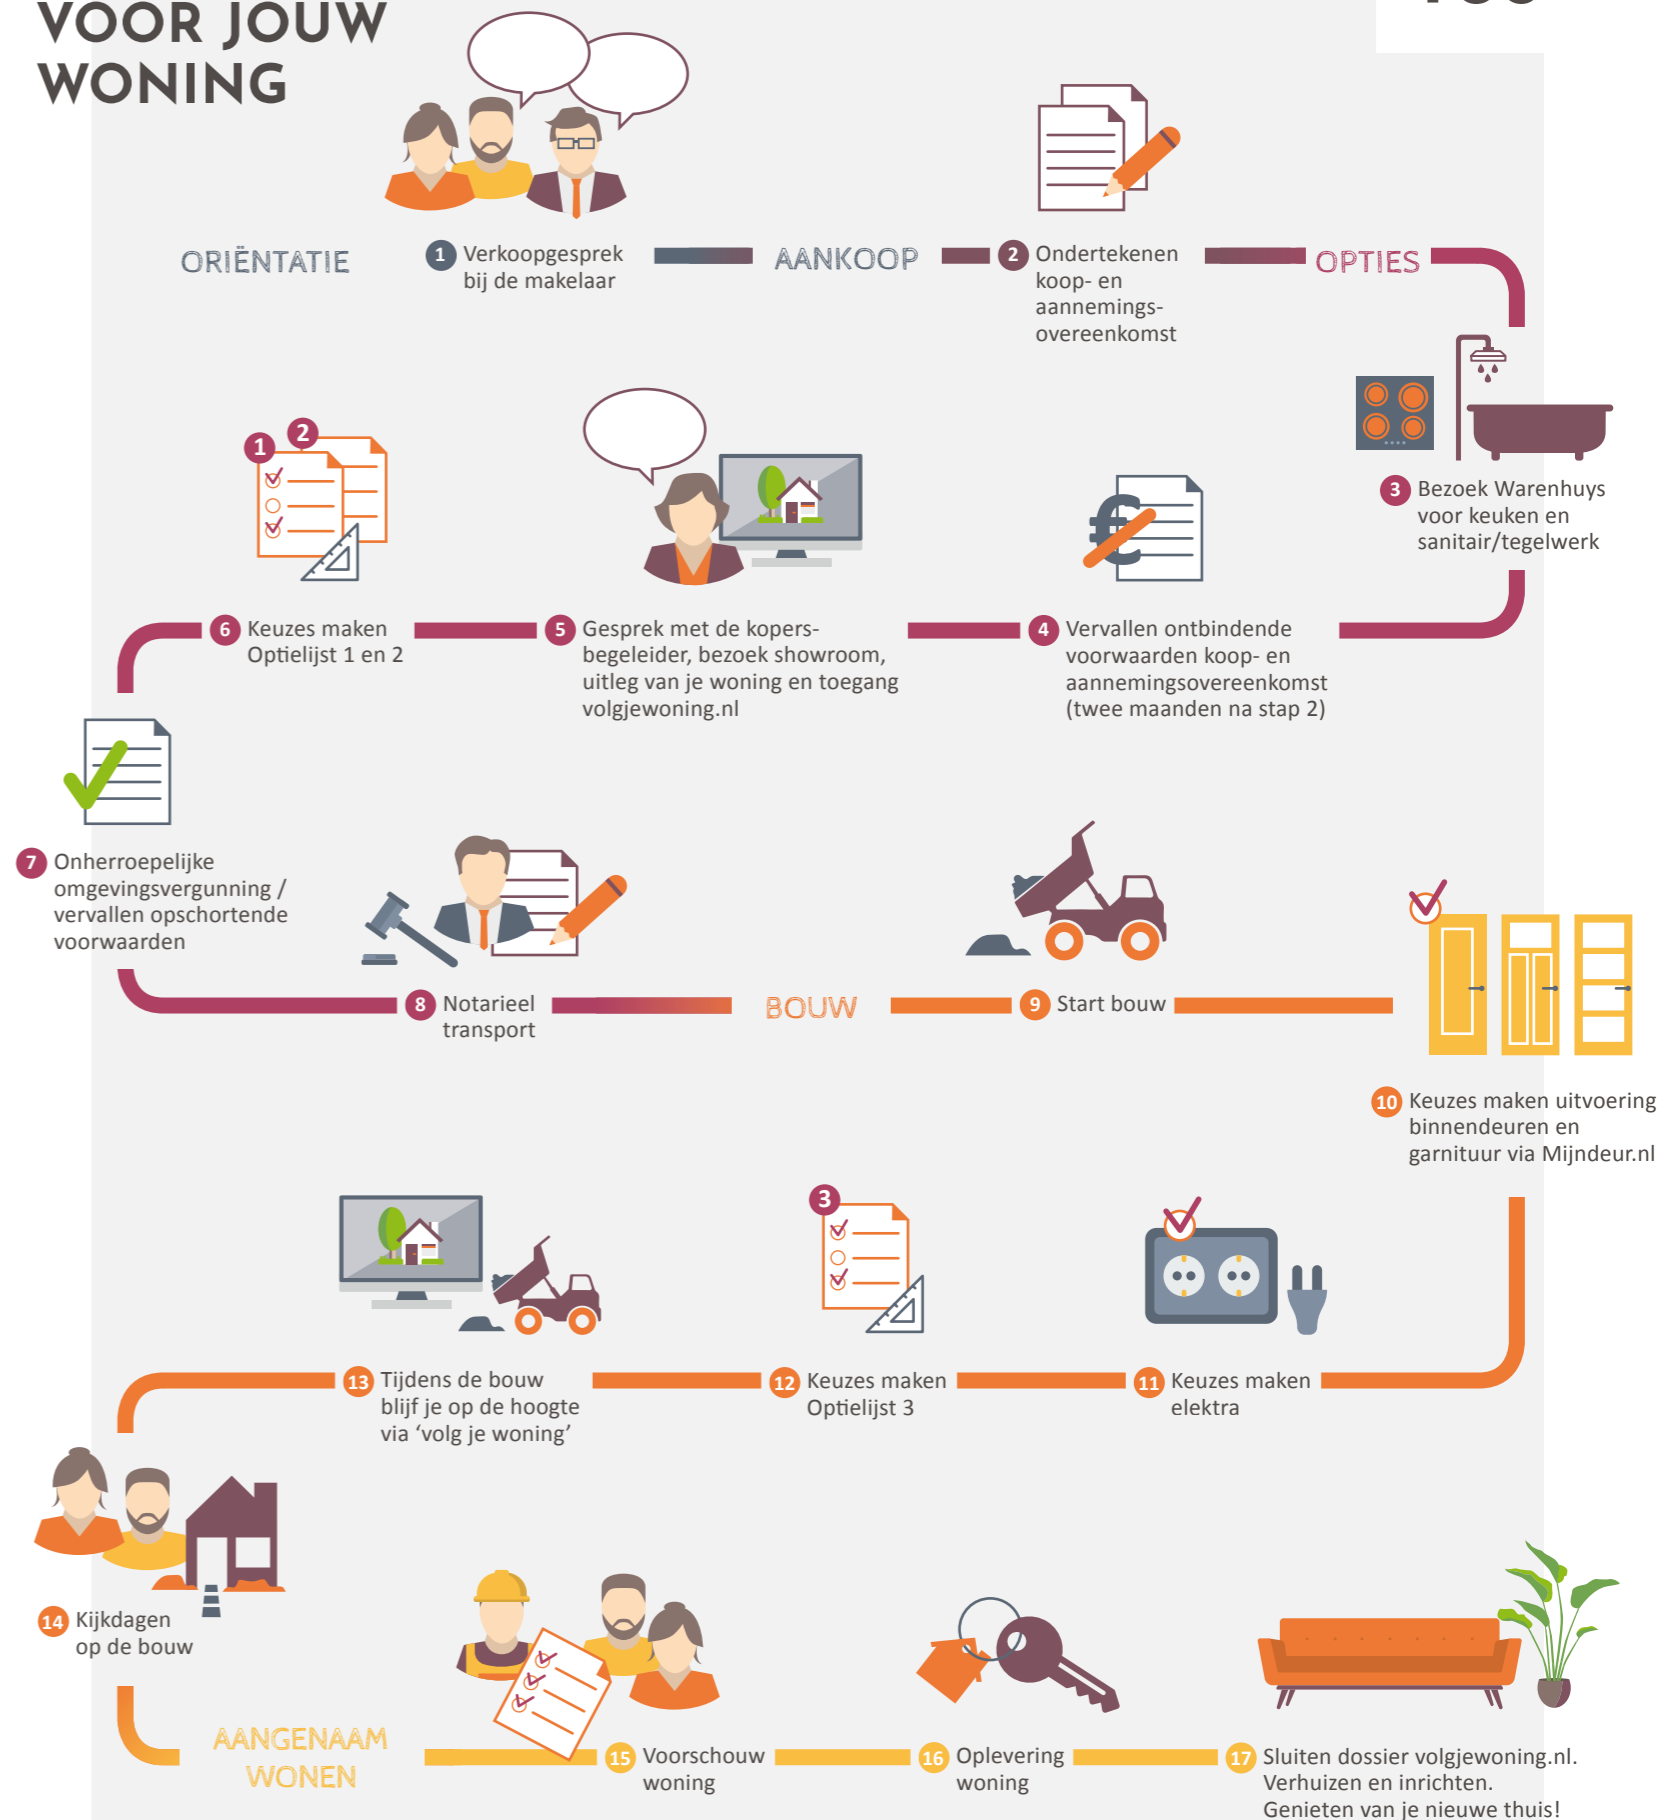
VOOR JOUW WONING

ORIËNTATIE

1 Verkoopgesprek bij de makelaar

AANKOOP

2 Ondertekenen koop- en aannemingsovereenkomst

OPTIES

3 Bezoek Warenhuys voor keuken en sanitair/tegelwerk

4 Vervallen ontbindende voorwaarden koop- en aannemingsovereenkomst (twee maanden na stap 2)

5 Gesprek met de kopersbegeleider, bezoek showroom, uitleg van je woning en toegang volgjewoning.nl

6 Keuzes maken Optielijst 1 en 2

7 Onherroepelijke omgevingsvergunning / vervallen opschortende voorwaarden

8 Notarieel transport

BOUW

9 Start bouw

10 Keuzes maken uitvoering binnendeuren en garnituur via Mijndeur.nl

11 Keuzes maken elektra

12 Keuzes maken Optielijst 3

13 Tijdens de bouw blijf je op de hoogte via ‘volg je woning’

14 Kijkdagen op de bouw

AANGENAAM WONEN

15 Voorschouw woning

16 Oplevering woning

17 Sluiten dossier volgjewoning.nl. Verhuizen en inrichten. Genieten van je nieuwe thuis!